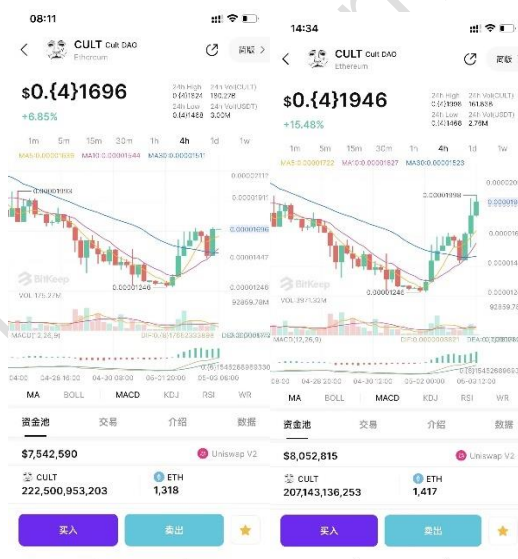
08:11

CULT Cult DAO
Ethereum

$0.{4}1696

+6.85%

24h High 0.{4}1824
24h Low 0.{4}1480
24h Vol(CULT) 190.27B
24h Vol(USDT) 3.00M

1m 5m 15m 30m 1h 4h 1d 1w

MA5:0.00001639 MA10:0.00001544 MA30:0.00001517

0.00001998

0.00001246

VOL:175.27M

MACD(12,26,9)

BitKeep

04:00 04-28 16:00 04-30 08:00 05-02 00:00

MA BOLL MACD KDJ RSI WR

资金池 交易 介绍 数据

$7,542,590

Uniswap V2

CULT
222,500,953,203

ETH
1,318

买入 卖出

14:34

CULT Cult DAO
Ethereum

$0.{4}1946

+15.48%

24h High 0.{4}1998
24h Low 0.{4}1466
24h Vol(CULT) 161.83B
24h Vol(USDT) 2.79M

1m 5m 15m 30m 1h 4h 1d 1w

MA5:0.00001722 MA10:0.00001627 MA30:0.00001523

0.00001998

0.00001246

VOL:391.53M

MACD(12,26,9)

BitKeep

08:00 04-28 16:00 04-30 08:00 05-02 00:00

MA BOLL MACD KDJ RSI WR

资金池 交易 介绍 数据

$8,052,815

Uniswap V2

CULT
207,143,136,253

ETH
1,417

买入 卖出